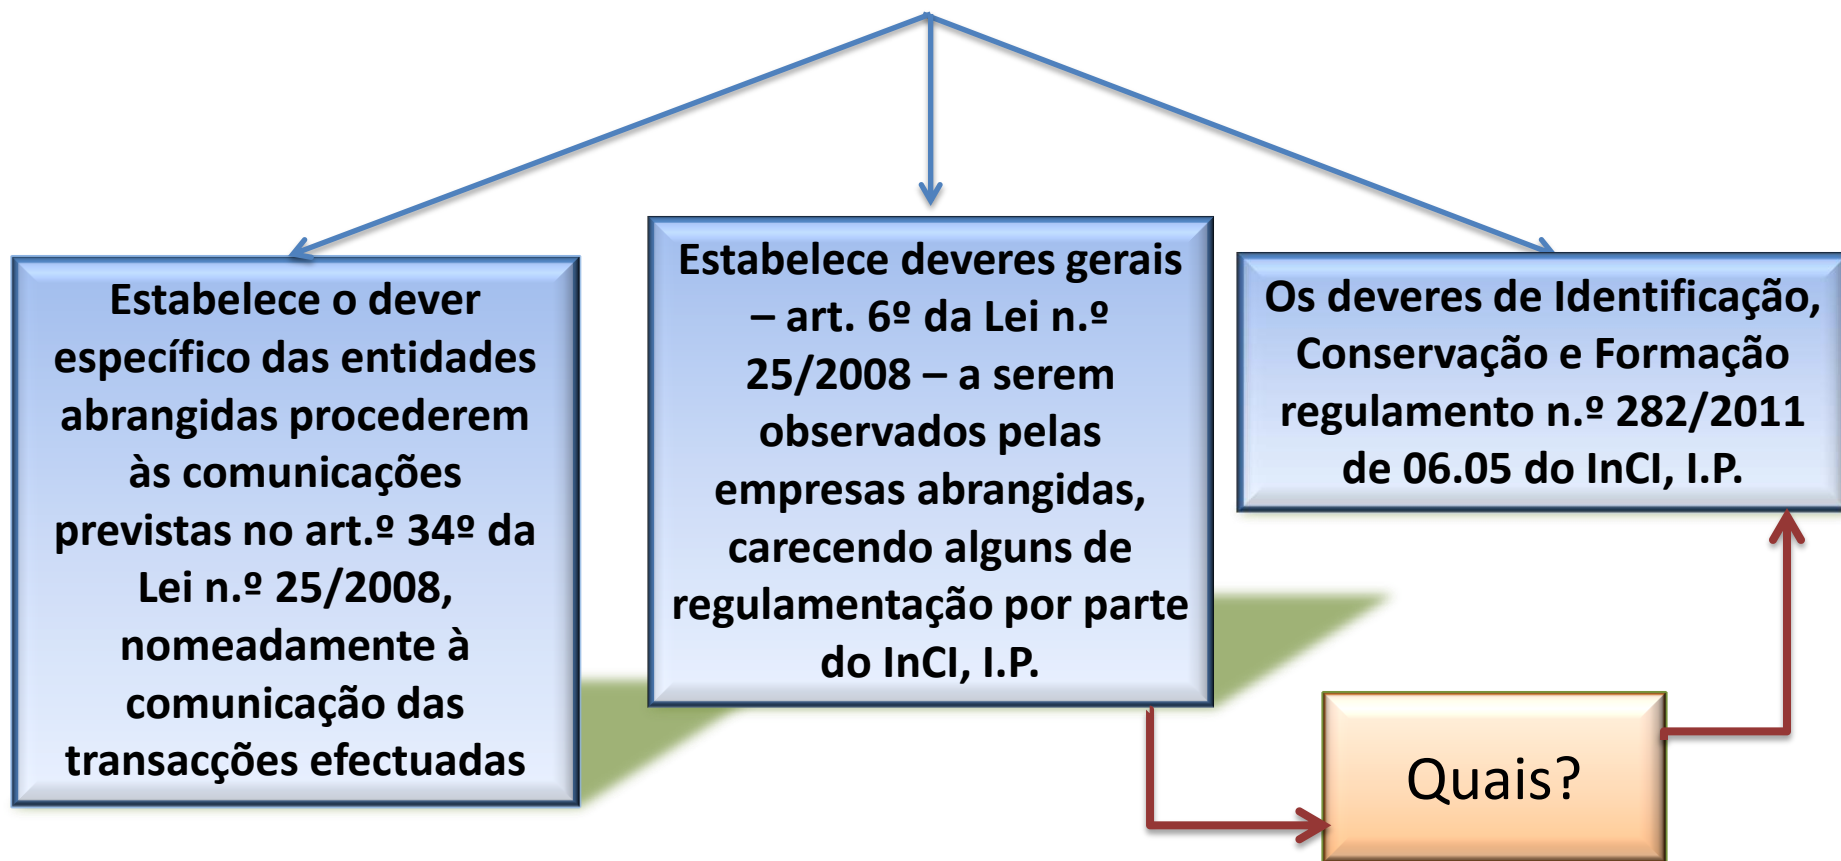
Estabelece o dever específico das entidades abrangidas procederem às comunicações previstas no art.º 34º da Lei n.º 25/2008, nomeadamente à comunicação das transacções efectuadas

Estabelece deveres gerais – art. 6º da Lei n.º 25/2008 – a serem observados pelas empresas abrangidas, carecendo alguns de regulamentação por parte do InCI, I.P.

Os deveres de Identificação, Conservação e Formação regulamento n.º 282/2011 de 06.05 do InCI, I.P.

Quais?